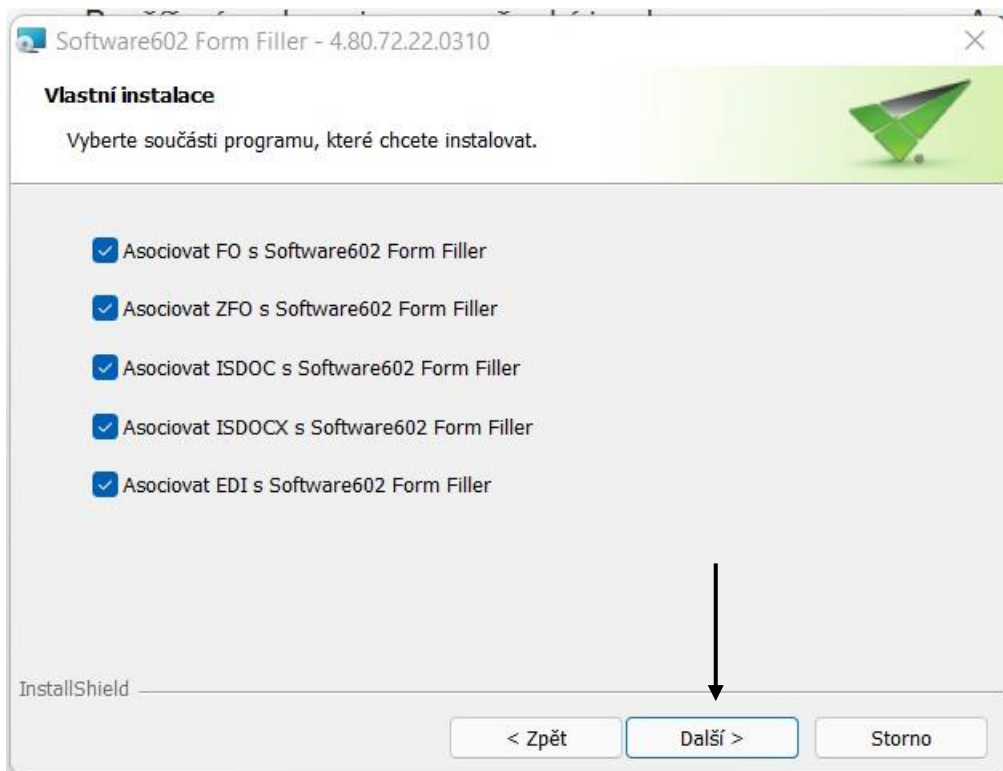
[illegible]

Software602 Form Filler - 4.80.72.22.0310

Vlastní instalace

Vyberte součásti programu, které chcete instalovat.

Asociovat FO s Software602 Form Filler

Asociovat ZFO s Software602 Form Filler

Asociovat ISDOC s Software602 Form Filler

Asociovat ISDOCX s Software602 Form Filler

Asociovat EDI s Software602 Form Filler

InstallShield

< Zpět

Další >

Storno